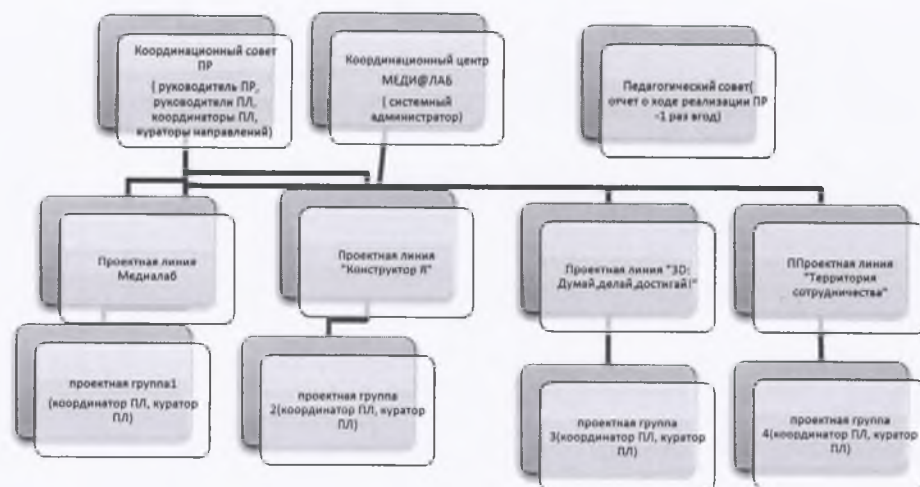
Координационный совет ПР ( руководитель ПР, руководители ПЛ, координаторы ПЛ, кураторы направлений)

Координационный центр МЕДИ@ЛАБ ( системный администратор)

Педагогический совет( отчет о ходе реализации ПР -1 раз вгод)

Проектная линия Медиалаб

Проектная линия "Конструктор Я"

Проектная линия "3D: Думай,делай,достигай!"

ППроектная линия "Территория сотрудничества"

проектная группа1 (координатор ПЛ, куратор ПЛ)

проектная группа 2(координатор ПЛ, куратор ПЛ)

проектная группа 3(координатор ПЛ, куратор ПЛ)

проектная группа 4(координатор ПЛ, куратор ПЛ)